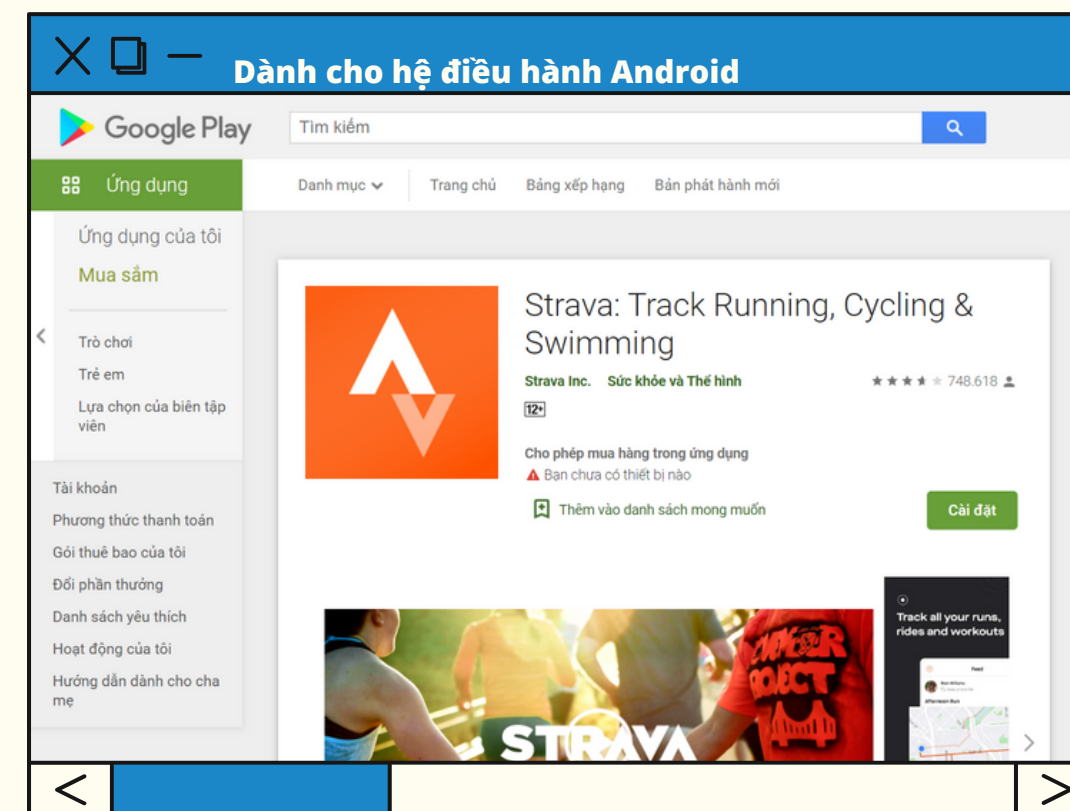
Dành cho hệ điều hành Android

Google Play

Tìm kiếm

Ứng dụng

Danh mục

Trang chủ

Bảng xếp hạng

Bản phát hành mới

Ứng dụng của tôi

Mua sắm

Trò chơi

Trẻ em

Lựa chọn của biên tập viên

Tài khoản

Phương thức thanh toán

Gói thuê bao của tôi

Đổi phần thưởng

Danh sách yêu thích

Hoạt động của tôi

Hướng dẫn dành cho cha mẹ

Strava: Track Running, Cycling & Swimming

Strava Inc. Sức khỏe và Thể hình

748.618

12+

Cho phép mua hàng trong ứng dụng

Bạn chưa có thiết bị nào

Thêm vào danh sách mong muốn

Cài đặt

Track all your runs, rides and workouts

STRAVA

<

>